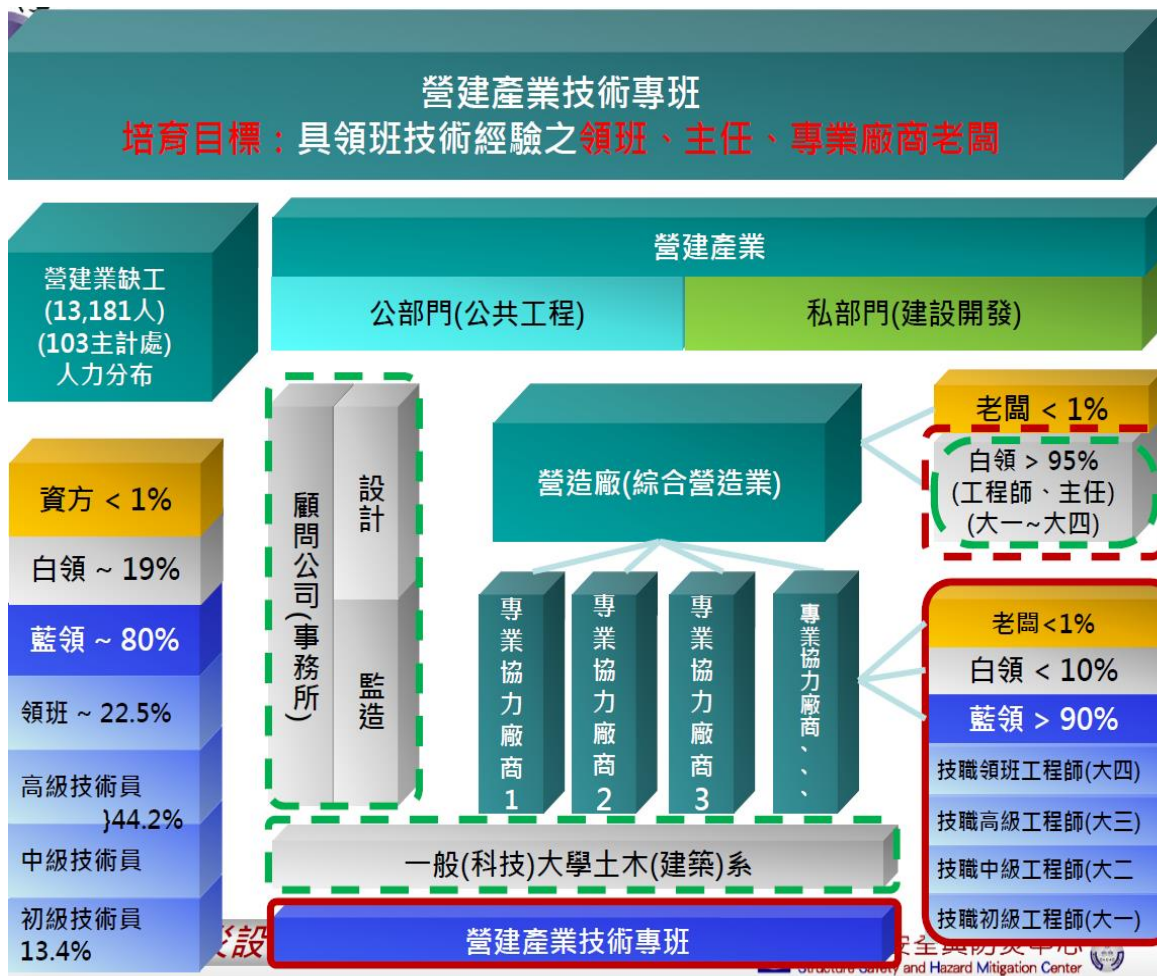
營建產業技術專班
培育目標：具領班技術經驗之領班、主任、專業廠商老闆

營建業缺工
(13,181人)
(103主計處)
人力分布

資方 < 1%
白領 ~ 19%
藍領 ~ 80%
領班 ~ 22.5%
高級技術員
}44.2%
中級技術員
初級技術員
13.4%

營建產業
公部門(公共工程)
私部門(建設開發)

顧問公司(事務所)
設計
監造

營造廠(綜合營造業)

專業協力廠商1
專業協力廠商2
專業協力廠商3
專業協力廠商、、

一般(科技)大學土木(建築)系

營建產業技術專班

老闆 < 1%
白領 > 95%
(工程師、主任)
(大一~大四)

老闆<1%
白領 < 10%
藍領 > 90%
技職領班工程師(大四)
技職高級工程師(大三)
技職中級工程師(大二
技職初級工程師(大一)

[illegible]設
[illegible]安全與防災中心
Structure Safety and Hazard Mitigation Center